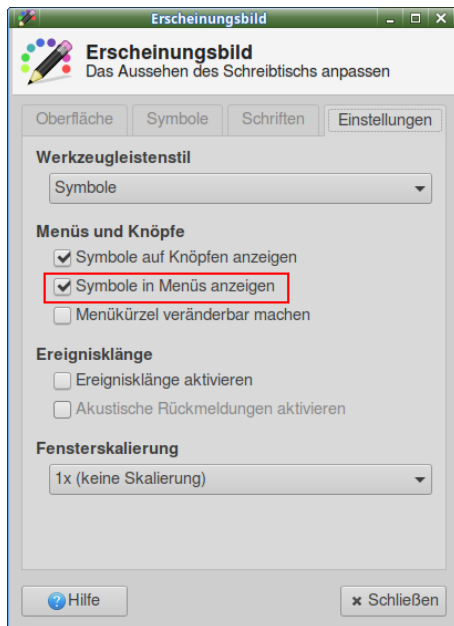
Erscheinungsbild

Erscheinungsbild
Das Aussehen des Schreibtischs anpassen

Oberfläche | Symbole | Schriften | Einstellungen

Werkzeugleistenstil
Symbole

Menüs und Knöpfe
Symbole auf Knöpfen anzeigen
Symbole in Menüs anzeigen
Menükürzel veränderbar machen

Ereignisklänge
Ereignisklänge aktivieren
Akustische Rückmeldungen aktivieren

Fensterskalierung
1x (keine Skalierung)

Hilfe
Schließen